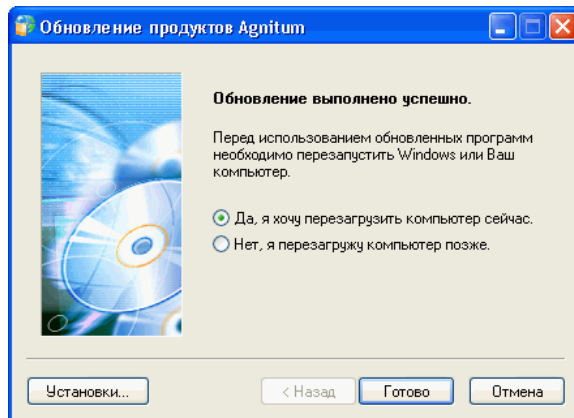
Обновление продуктов Agnitum

Обновление выполнено успешно.

Перед использованием обновленных программ необходимо перезапустить Windows или Ваш компьютер.

Да, я хочу перезагрузить компьютер сейчас.

Нет, я перезагружу компьютер позже.

Установки...

< Назад

Готово

Отмена